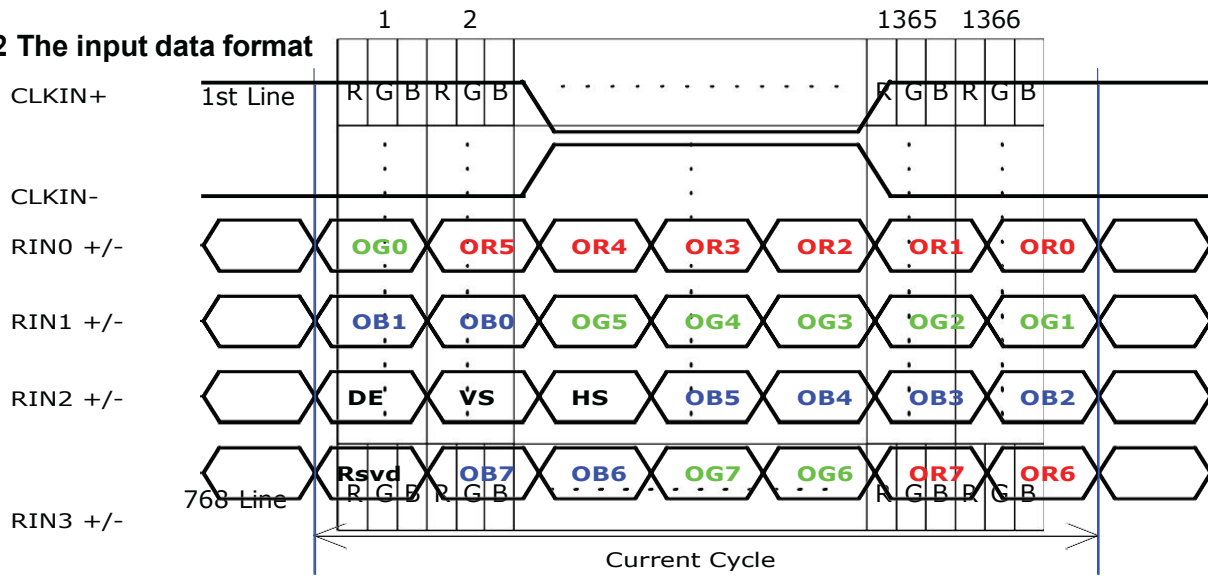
2 The input data format

1 2 1365 1366

CLKIN+ 1st Line R G B R G B R G B R G B

CLKIN-

RIN0 +/- OG0 OR5 OR4 OR3 OR2 OR1 OR0

RIN1 +/- OB1 OB0 OG5 OG4 OG3 OG2 OG1

RIN2 +/- DE VS HS OB5 OB4 OB3 OB2

Rsvd OB7 OB6 OG7 OG6 OR7 OR6

768 Line R G B R G B R G B R G B

RIN3 +/-

Current Cycle